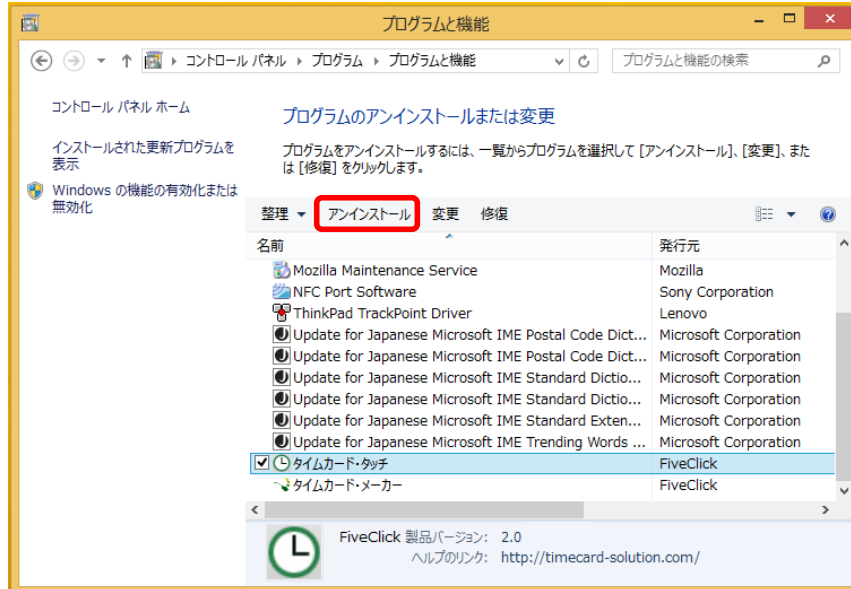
プログラムと機能

コントロール パネル › プログラム › プログラムと機能

プログラムと機能の検索

コントロール パネル ホーム

インストールされた更新プログラムを表示

Windows の機能の有効化または無効化

プログラムのアンインストールまたは変更

プログラムをアンインストールするには、一覧からプログラムを選択して [アンインストール]、[変更]、または [修復] をクリックします。

整理 ▾ アンインストール 変更 修復

| 名前 | 発行元 |
|---|---|
| Mozilla Maintenance Service | Mozilla |
| NFC Port Software | Sony Corporation |
| ThinkPad TrackPoint Driver | Lenovo |
| Update for Japanese Microsoft IME Postal Code Dict... | Microsoft Corporation |
| Update for Japanese Microsoft IME Postal Code Dict... | Microsoft Corporation |
| Update for Japanese Microsoft IME Standard Dictio... | Microsoft Corporation |
| Update for Japanese Microsoft IME Standard Dictio... | Microsoft Corporation |
| Update for Japanese Microsoft IME Standard Exten... | Microsoft Corporation |
| Update for Japanese Microsoft IME Trending Words ... | Microsoft Corporation |
| タイムカード・タッチ | FiveClick |
| タイムカード・メーカー | FiveClick |

FiveClick 製品バージョン: 2.0
ヘルプのリンク: http://timecard-solution.com/